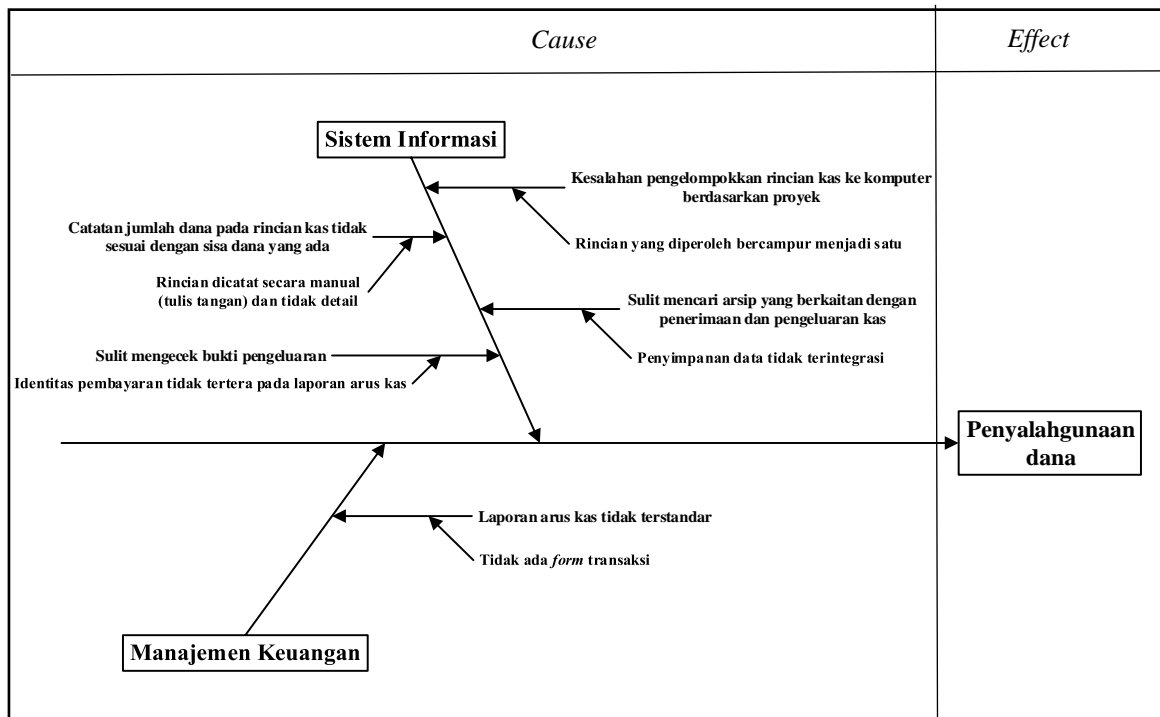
Cause

Effect

Sistem Informasi

Kesalahan pengelompokkan rincian kas ke komputer berdasarkan proyek

Catatan jumlah dana pada rincian kas tidak sesuai dengan sisa dana yang ada

Rincian yang diperoleh bercampur menjadi satu

Rincian dicatat secara manual (tulis tangan) dan tidak detail

Sulit mencari arsip yang berkaitan dengan penerimaan dan pengeluaran kas

Sulit mengecek bukti pengeluaran

Penyimpanan data tidak terintegrasi

Identitas pembayaran tidak tertera pada laporan arus kas

Penyalahgunaan dana

Laporan arus kas tidak terstandar

Tidak ada form transaksi

Manajemen Keuangan